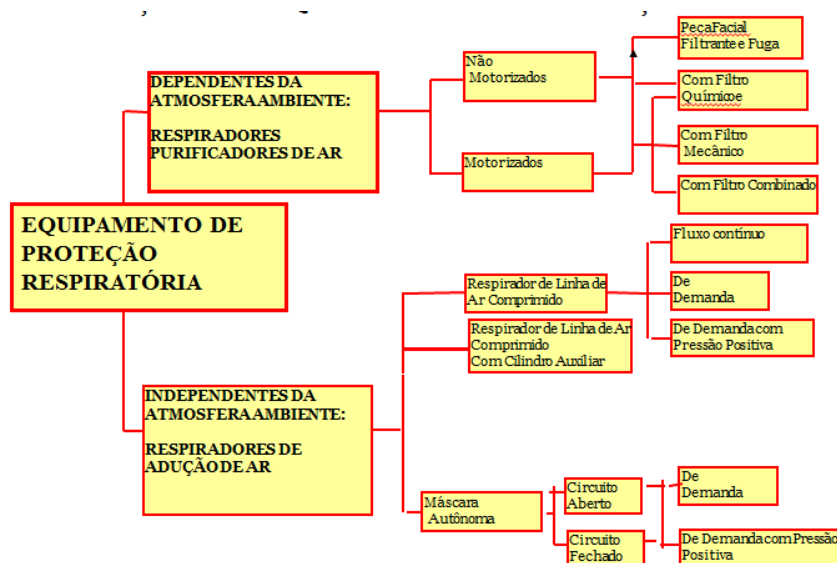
EQUIPAMENTO DE PROTEÇÃO RESPIRATÓRIA

DEPENDENTES DA ATMOSFERA AMBIENTE:

RESPIRADORES PURIFICADORES DE AR

Não Motorizados

Motorizados

Peça Facial Filtrante e Fuga

Com Filtro Químico

Com Filtro Mecânico

Com Filtro Combinado

INDEPENDENTES DA ATMOSFERA AMBIENTE:

RESPIRADORES DE ADUÇÃO DE AR

Respirador de Linha de Ar Comprimido

Respirador de Linha de Ar Comprimido Com Cilindro Auxiliar

Fluxo contínuo

De Demanda

De Demanda com Pressão Positiva

Máscara Autônoma

Circuito Aberto

Circuito Fechado

De Demanda

De Demanda com Pressão Positiva